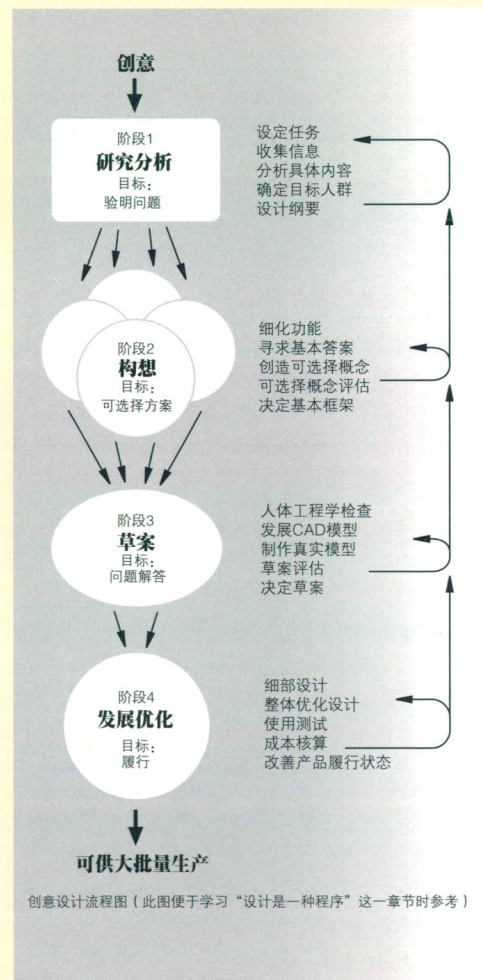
创意

阶段1
研究分析
目标：
验明问题

设定任务
收集信息
分析具体内容
确定目标人群
设计纲要

阶段2
构想
目标：
可选择方案

细化功能
寻求基本答案
创造可选择概念
可选择概念评估
决定基本框架

阶段3
草案
目标：
问题解答

人体工程学检查
发展CAD模型
制作真实模型
草案评估
决定草案

阶段4
发展优化
目标：
履行

细部设计
整体优化设计
使用测试
成本核算
改善产品履行状态

可供大批量生产

创意设计流程图（此图便于学习“设计是一种程序”这一章节时参考）